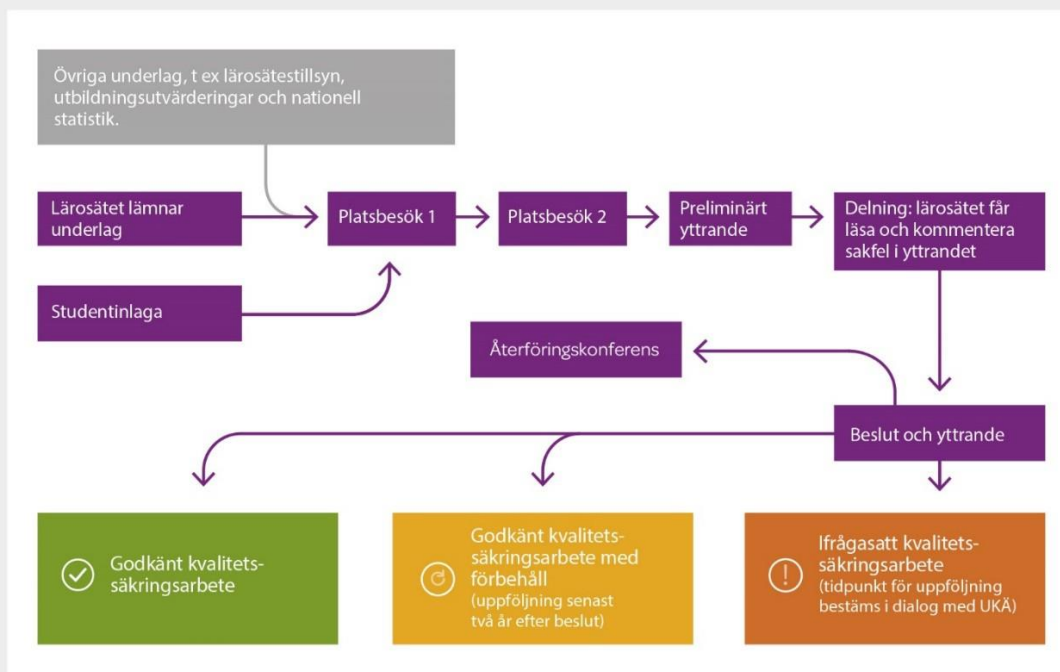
Övriga underlag, t ex lärosätestillsyn, utbildningsutvärderingar och nationell statistik.

Lärosätet lämnar underlag

Platsbesök 1

Platsbesök 2

Preliminärt yttrande

Delning: lärosätet får läsa och kommentera sakfel i yttrandet

Studentinlaga

Återföringskonferens

Beslut och yttrande

Godkänt kvalitetssäkringsarbete

Godkänt kvalitetssäkringsarbete med förbehåll (uppföljning senast två år efter beslut)

Ifrågasatt kvalitetssäkringsarbete (tidpunkt för uppföljning bestäms i dialog med UKÄ)